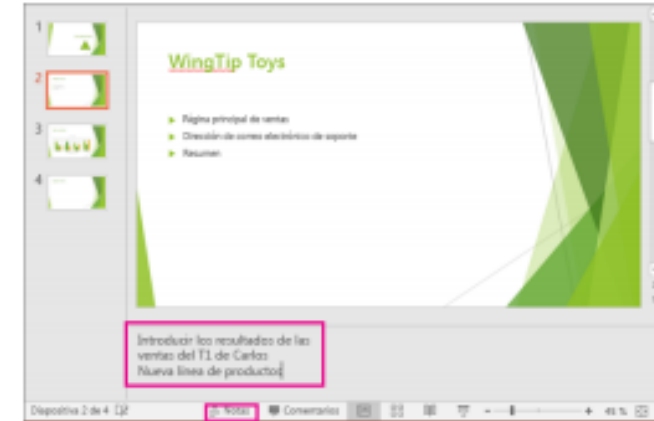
1
2
3
4

WingTip Toys

Página principal de ventas
Dirección de correo electrónico de soporte
Resumen

Introducir los resultados de las ventas del T1 de Carlos
Nueva línea de productos

Diapositiva 2 de 4
Notas
Comentarios
45 %